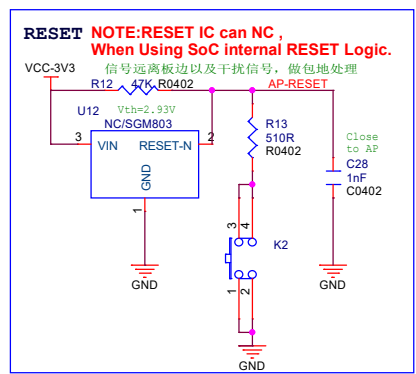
RESET NOTE:RESET IC can NC ,
When Using SoC internal RESET Logic.

VCC-3V3

信号远离板边以及干扰信号，做包地处理

R12 47K R0402

AP-RESET

U12

Vth=2.93V

NC/SGM803

3 VIN RESET-N 2

GND

1

GND

R13
510R
R0402

Close to AP

C28
1nF
C0402

GND

3 4

K2

1 2

GND